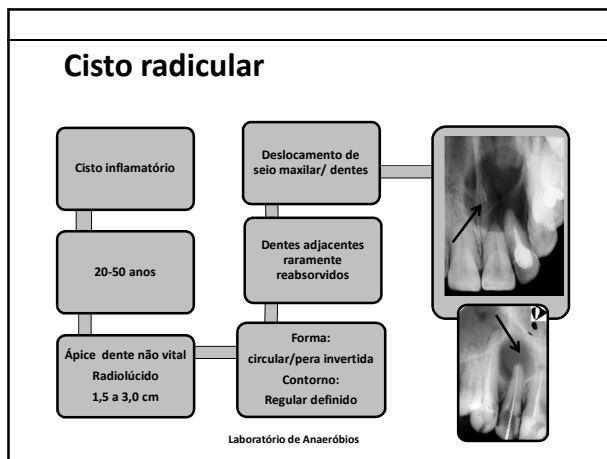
Cisto radicular

Cisto inflamatório

20-50 anos

Ápice dente não vital
Radiolúcido
1,5 a 3,0 cm

Forma:
circular/pera invertida
Contorno:
Regular definido

Dentes adjacentes raramente reabsorvidos

Deslocamento de seio maxilar/ dentes

Laboratório de Anaeróbios